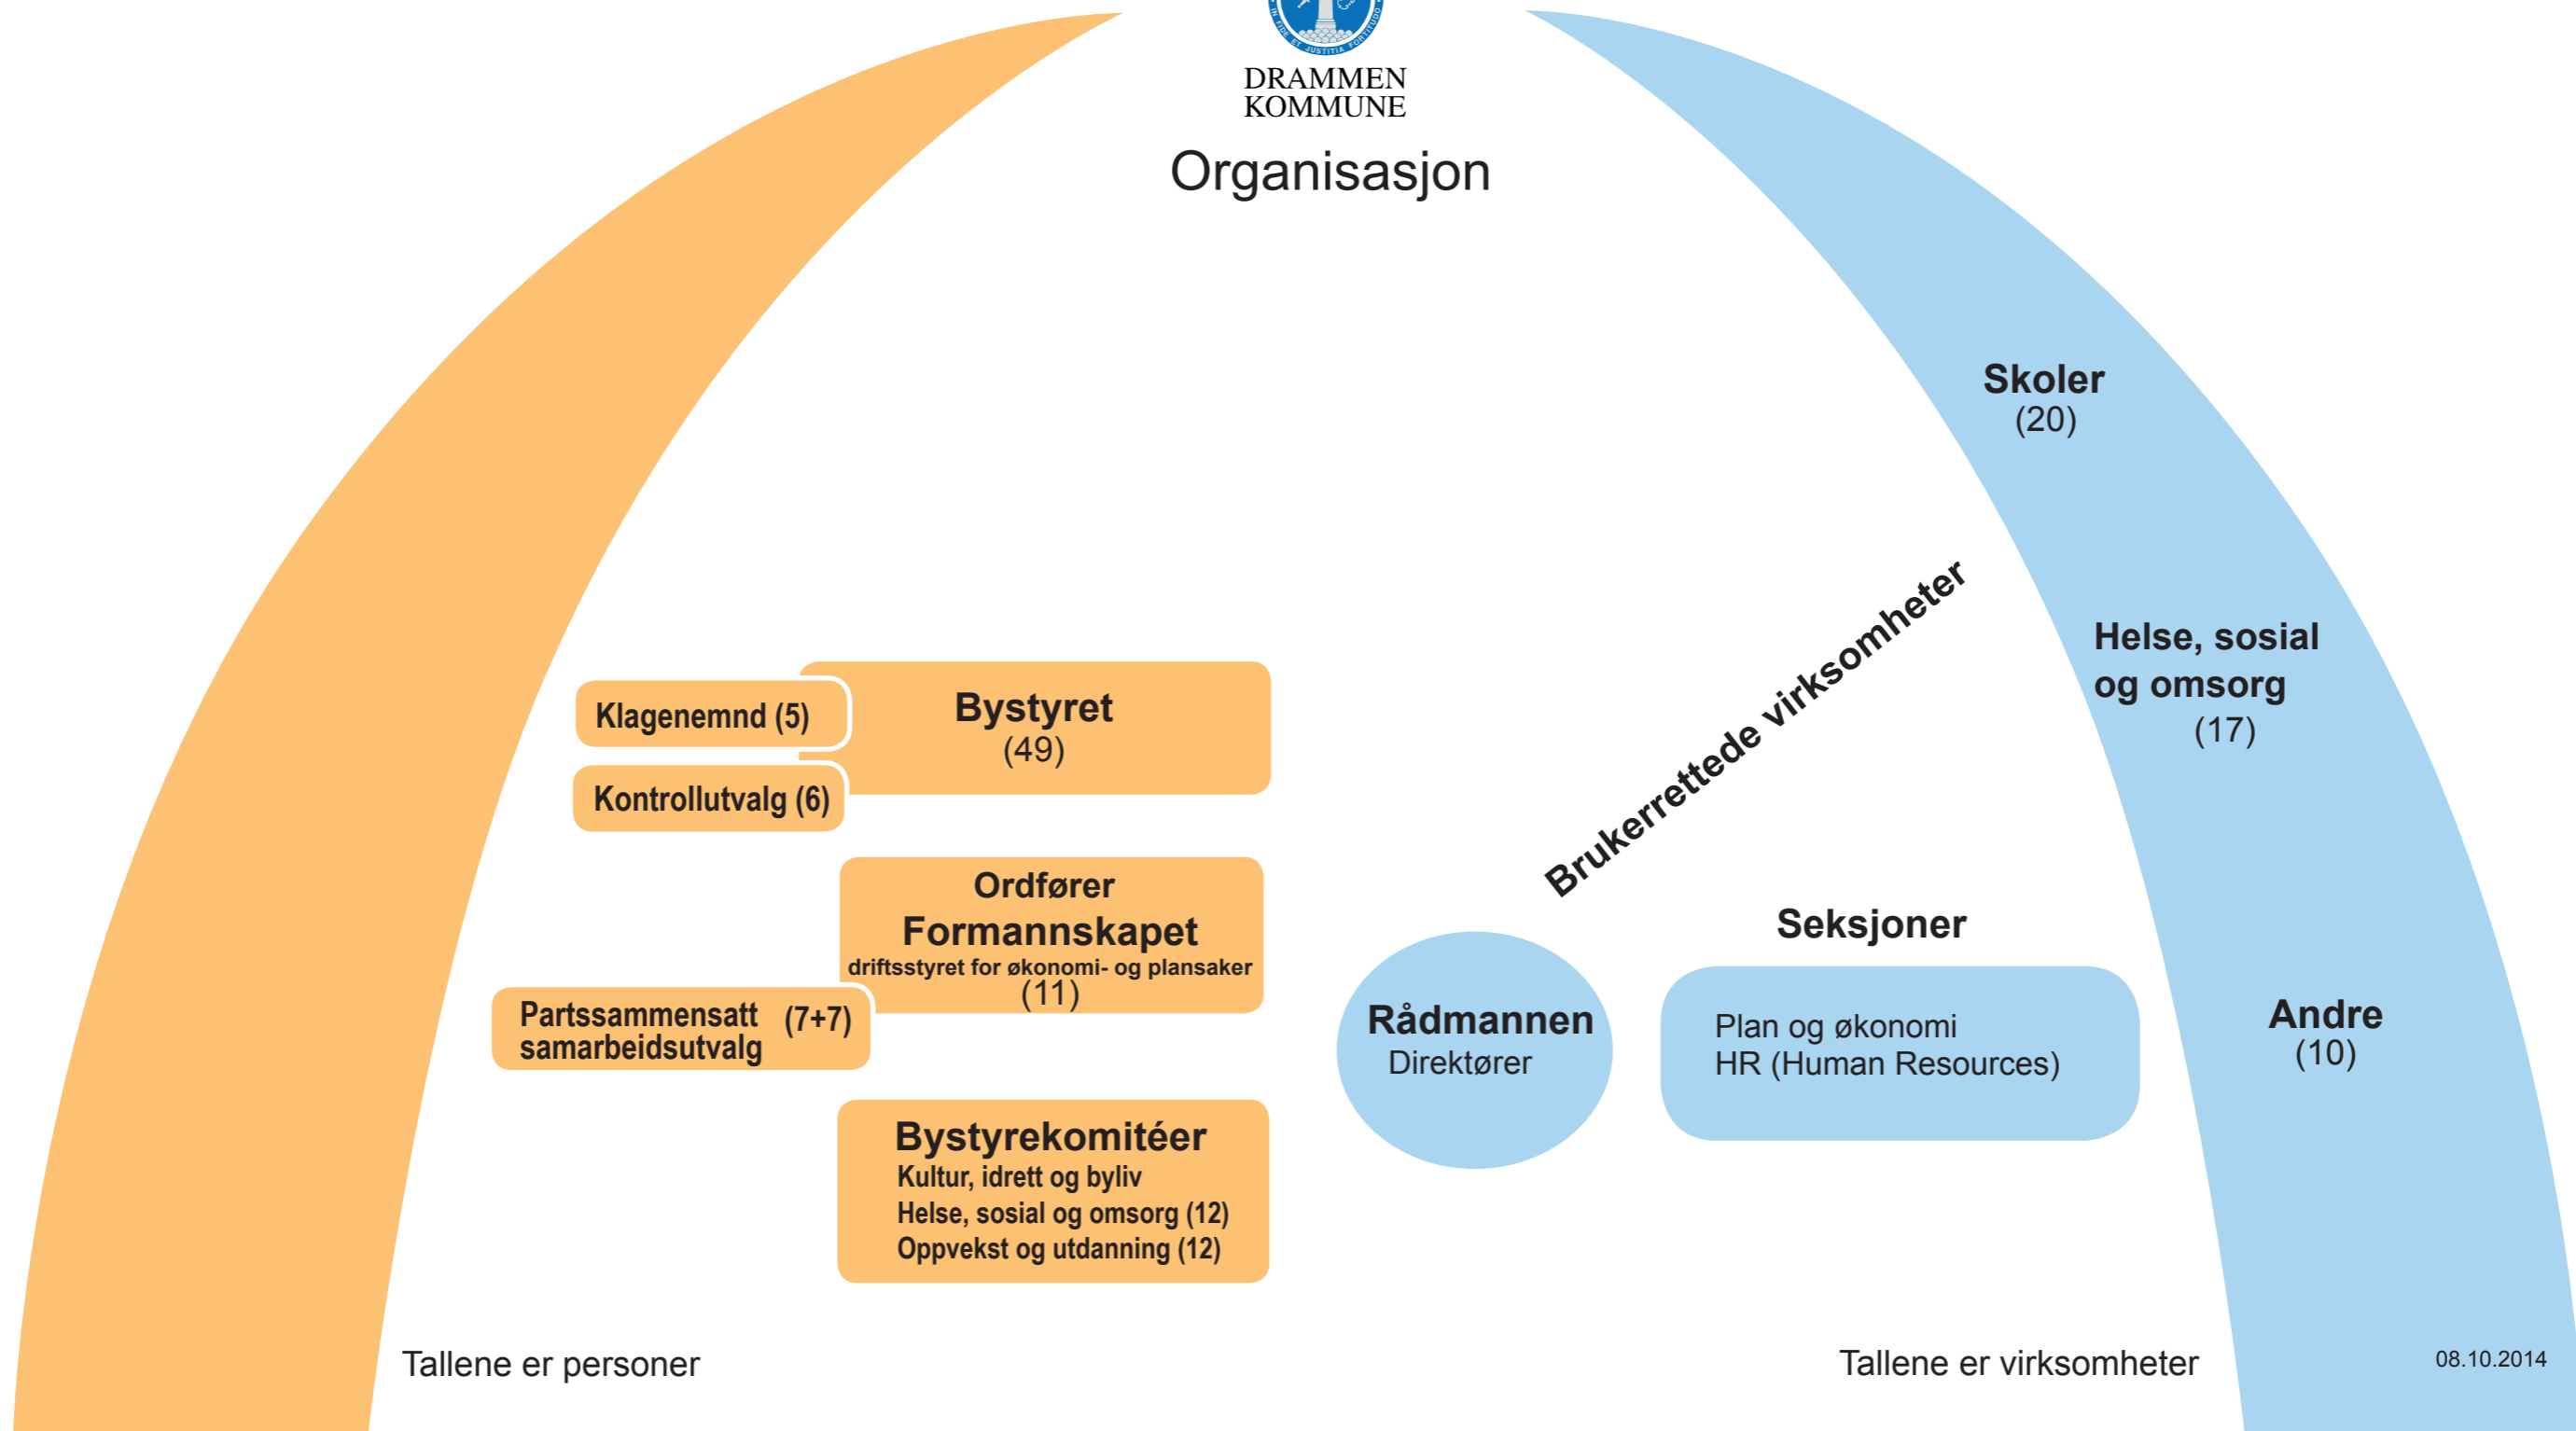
DRAMMEN KOMMUNE

Organisasjon

Bystyret
(49)

Klagenemnd (5)

Kontrollutvalg (6)

Ordfører
Formannskapet
driftsstyret for økonomi- og plansaker
(11)

Partssammensatt samarbeidsutvalg (7+7)

Bystyrekomitéer
Kultur, idrett og byliv
Helse, sosial og omsorg (12)
Oppvekst og utdanning (12)

Brukerrettede virksomheter

Skoler
(20)

Helse, sosial og omsorg
(17)

Seksjoner

Rådmannen
Direktører

Plan og økonomi
HR (Human Resources)

Andre
(10)

Tallene er personer

Tallene er virksomheter

08.10.2014